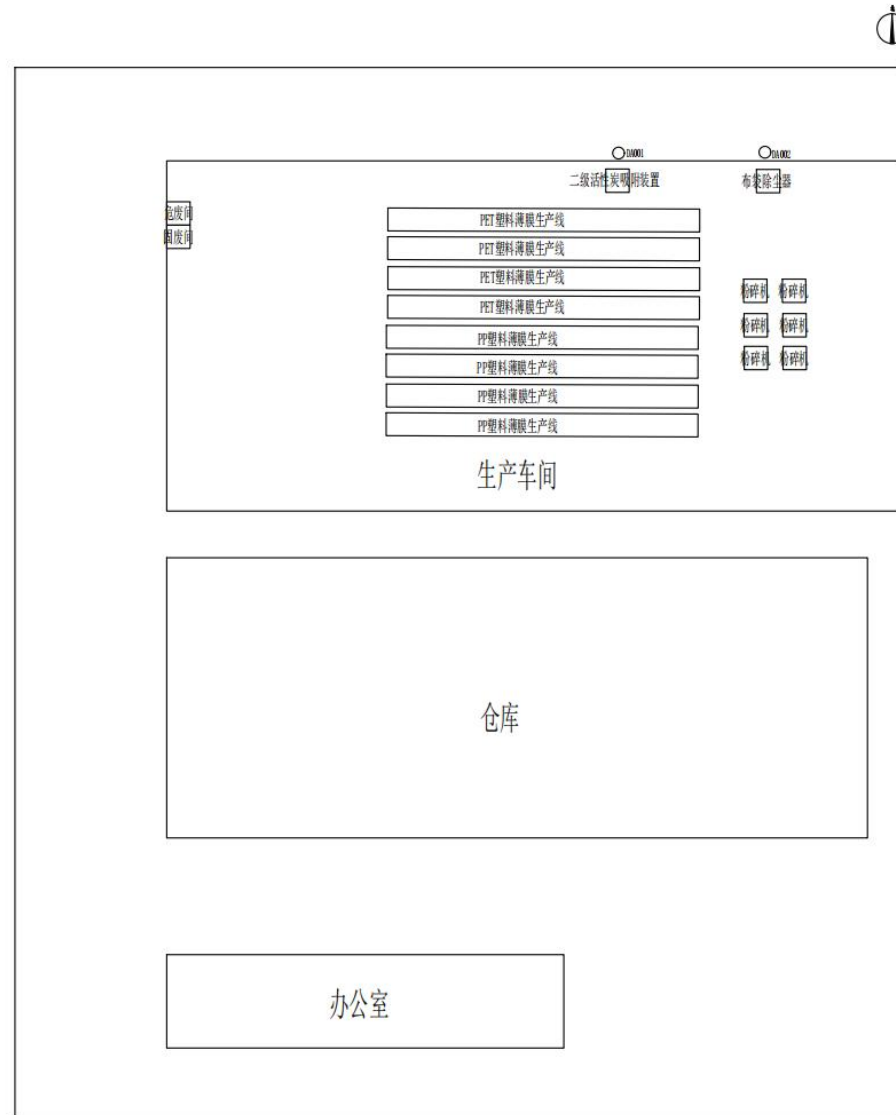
DA001
DA002
二级活性炭吸附装置
布袋除尘器
危废间
固废间
PET塑料薄膜生产线
PET塑料薄膜生产线
PET塑料薄膜生产线
PET塑料薄膜生产线
PP塑料薄膜生产线
PP塑料薄膜生产线
PP塑料薄膜生产线
PP塑料薄膜生产线
粉碎机 粉碎机
粉碎机 粉碎机
粉碎机 粉碎机
生产车间

仓库

办公室